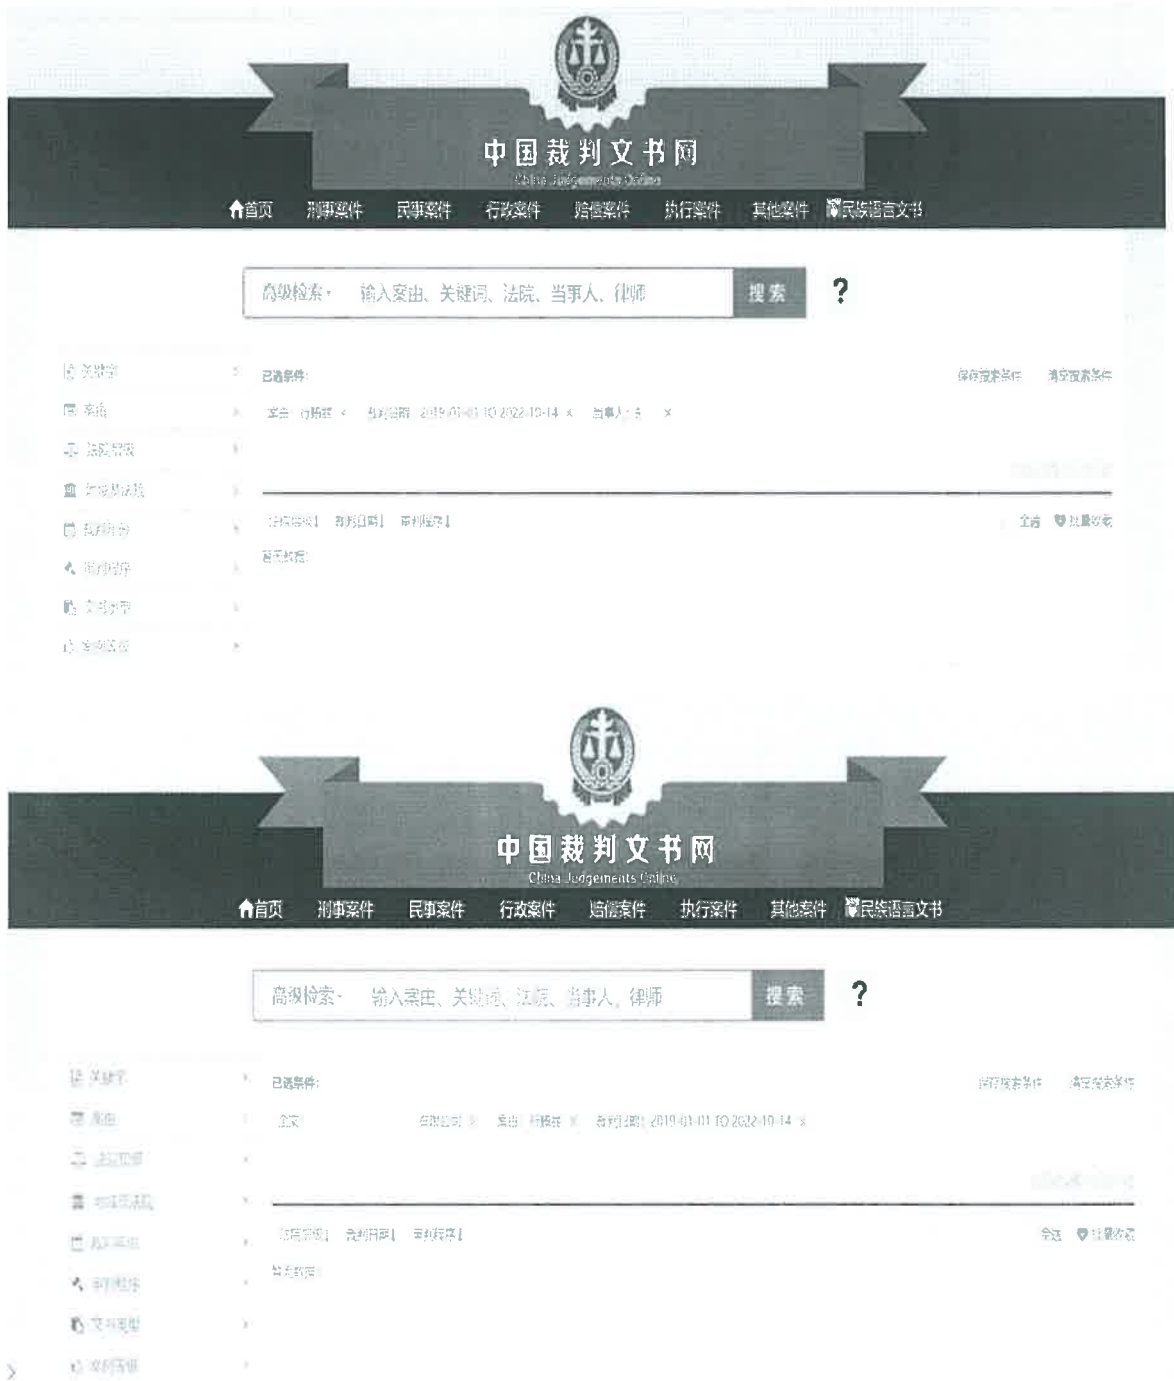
中国裁判文书网
China Judgements Online

首页 刑事案件 民事案件 行政案件 赔偿案件 执行案件 其他案件 民族语言文书

高级检索 输入案由、关键词、法院、当事人、律师 搜索 ?

关键字
案由
法院层级
地域及法院
裁判年份
审判程序
文书类型
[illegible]

已选条件:
保存检索条件 清空检索条件
案由: 行政案 × 裁判日期: 2019-01-01 TO 2022-10-14 × 当事人: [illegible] ×

法院层级 裁判日期 审判程序
全选 批量收藏
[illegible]

中国裁判文书网
China Judgements Online

首页 刑事案件 民事案件 行政案件 赔偿案件 执行案件 其他案件 民族语言文书

高级检索 输入案由、关键词、法院、当事人、律师 搜索 ?

关键字
案由
法院层级
地域及法院
裁判年份
审判程序
文书类型
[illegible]

已选条件:
保存检索条件 清空检索条件
全文 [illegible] × 案由: 行政案 × 裁判日期: 2019-01-01 TO 2022-10-14 ×

法院层级 裁判日期 审判程序
全选 批量收藏
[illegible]